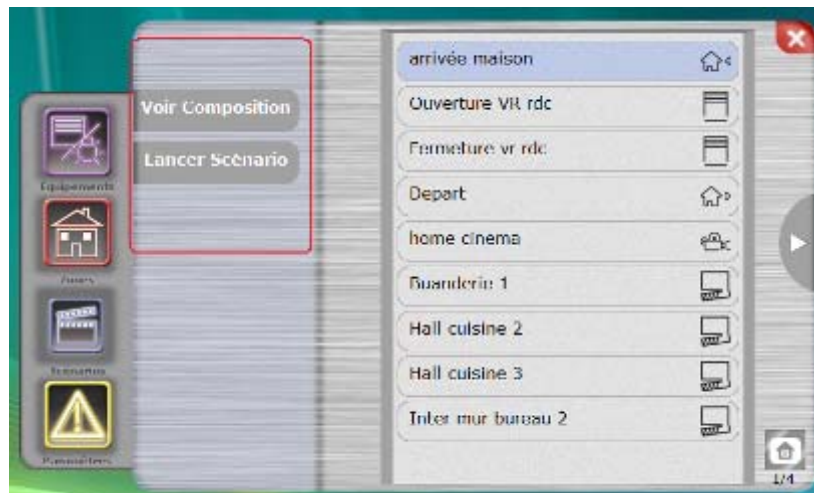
Voir Composition
Lancer Scénario

Equipements
Zones
Scénarios
Paramètres

arrivée maison
Ouverture VR rdc
Fermeture vr rdc
Depart
home cinema
Buanderie 1
Hall cuisine 2
Hall cuisine 3
Inter mur bureau 2

1/4